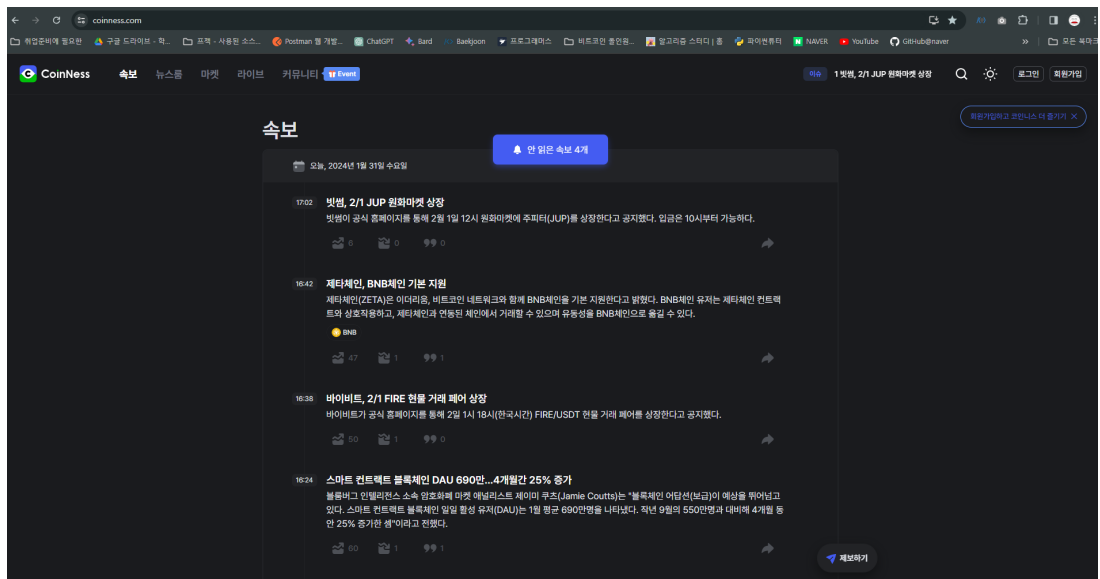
coinness.com

취업준비에 필요한 | 구글 드라이브 - 학... | 프젝 - 사용된 소스... | Postman 웹 개발... | ChatGPT | Bard | Baekjoon | 프로그래머스 | 비트코인 호인원... | 알고리즘 스터디 | 홈 | 파이썬튜터 | NAVER | YouTube | GitHub@naver | » | 모든 북마크

CoinNess 속보 뉴스룸 마켓 라이브 커뮤니티 Event

이슈 1 빗썸, 2/1 JUP 원화마켓 상장

로그인 회원가입

회원가입하고 코인니스 더 즐기기 ✕

속보

안 읽은 속보 4개

오늘, 2024년 1월 31일 수요일

17:02 빗썸, 2/1 JUP 원화마켓 상장
빗썸이 공식 홈페이지를 통해 2월 1일 12시 원화마켓에 주피터(JUP)를 상장한다고 공지했다. 입금은 10시부터 가능하다.
6 0 0

16:42 제타체인, BNB체인 기본 지원
제타체인(ZETA)은 이더리움, 비트코인 네트워크와 함께 BNB체인을 기본 지원한다고 밝혔다. BNB체인 유저는 제타체인 컨트랙트와 상호작용하고, 제타체인과 연동된 체인에서 거래할 수 있으며 유동성을 BNB체인으로 옮길 수 있다.
BNB
47 1 1

16:38 바이비트, 2/1 FIRE 현물 거래 페어 상장
바이비트가 공식 홈페이지를 통해 2일 1시 18시(한국시간) FIRE/USDT 현물 거래 페어를 상장한다고 공지했다.
50 1 0

16:24 스마트 컨트랙트 블록체인 DAU 690만...4개월간 25% 증가
블룸버그 인텔리전스 소속 암호화폐 마켓 애널리스트 제이미 쿠츠(Jamie Coutts)는 "블록체인 어답션(보급)이 예상을 뛰어넘고 있다. 스마트 컨트랙트 블록체인 일일 활성 유저(DAU)는 1월 평균 690만명을 나타냈다. 작년 9월의 550만명과 대비해 4개월 동안 25% 증가한 셈"이라고 전했다.
60 1 1

제보하기